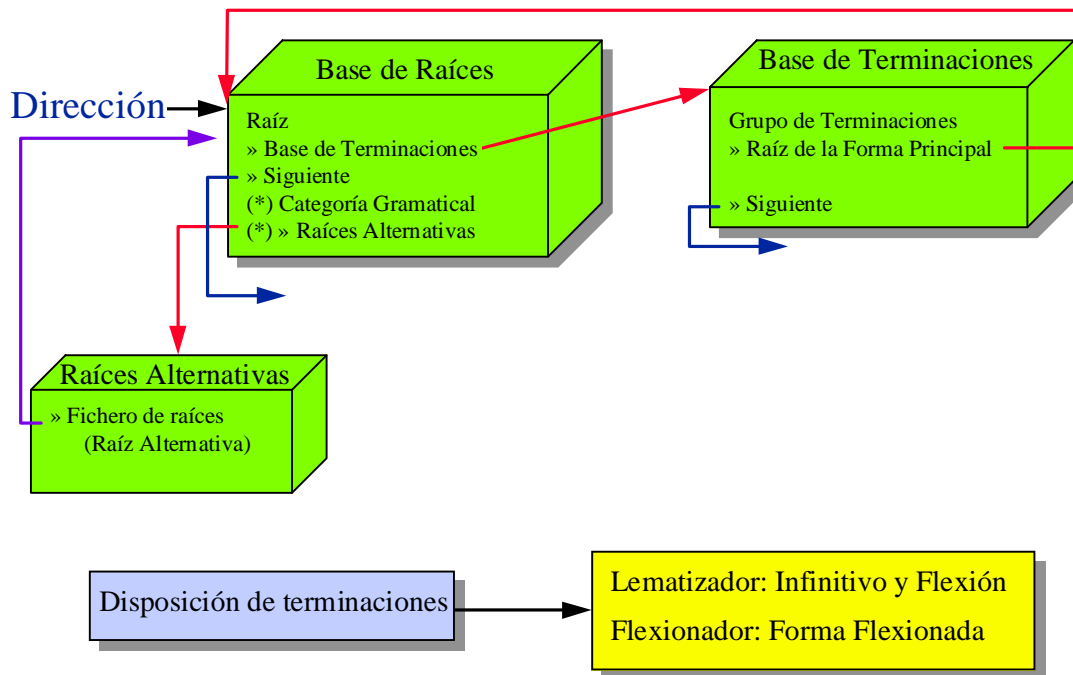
Base de Raíces

Dirección

Raíz
» Base de Terminaciones
» Siguiente
(*) Categoría Gramatical
(*) » Raíces Alternativas

Base de Terminaciones

Grupo de Terminaciones
» Raíz de la Forma Principal

» Siguiente

Raíces Alternativas

» Fichero de raíces
(Raíz Alternativa)

Disposición de terminaciones

Lematizador: Infinitivo y Flexión
Flexionador: Forma Flexionada